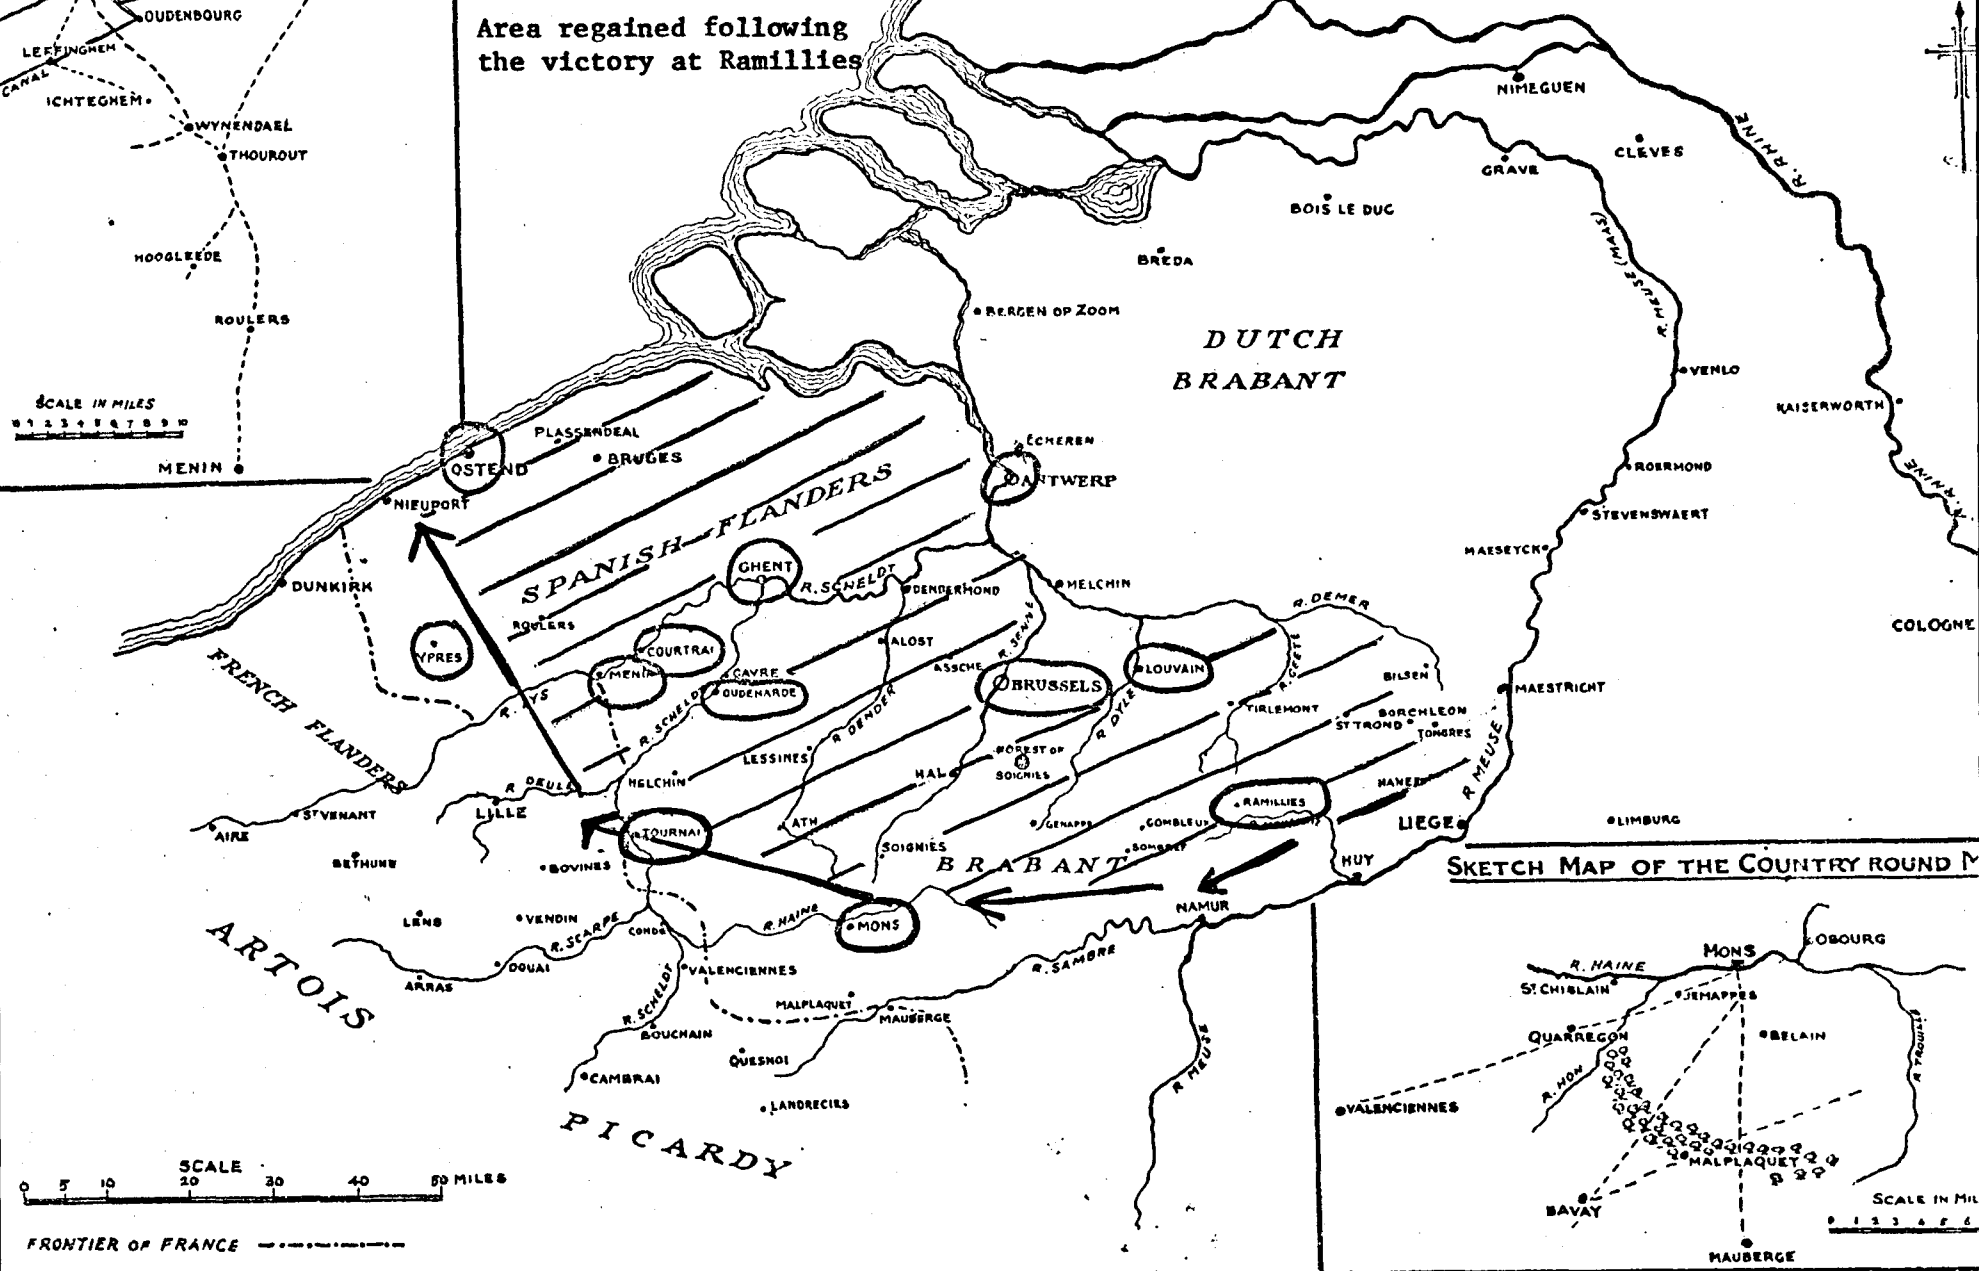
OUDENBOURG
LEFFINGHEM
CANAL
ICHTEGHEM
WYNENDAEL
THOUROUT
HOOGLEEDE
ROULERS
SCALE IN MILES
0 1 2 3 4 5 6 7 8 9 10
MENIN

Area regained following the victory at Ramillies

NIMEGUEN
CLEVES
GRAVE
R. RHINE
BOIS LE DUC
BREDA
BERGEN OP ZOOM
R. MEUSE (MAAS)
DUTCH BRABANT
VENLO
KAISERWORTH
R. RHINE
PLASSENDEAL
BRUGES
OSTEND
ECHEREN
ANTWERP
ROERMOND
NIEUPORT
SPANISH FLANDERS
STEVENSWAERT
GHENT
MAESEYCK
DUNKIRK
R. SCHELDT
DENDERMOND
MELCHIN
R. DEMER
ROULERS
COLOGNE
YPRES
COURTRAI
ALOST
R. SENNE
LOUVAIN
MENIN
CAVRE
OUDENARDE
ASSCHE
BRUSSELS
R. GETTE
BILSEN
MAESTRICHT
FRENCH FLANDERS
R. LYS
R. SCHELDT
R. DENDER
R. DYLE
TIRLEMONT
ST TROND
BORCHLEON
TONGRES
LESSINES
FOREST OF SOIGNIES
R. MEUSE
MELCHIN
HAL
R. DEULE
HANEF
ST VENANT
LILLE
ATH
GENAPPE
GOMBLEUX
RAMILLIES
LIEGE
LIMBURG
AIRE
TOURNAI
SOIGNIES
BOMBREF
HUY
BETHUNE
BOVINES
BRABANT
SKETCH MAP OF THE COUNTRY ROUND M
LENS
VENDIN
R. SCARPE
R. HAINE
MONS
NAMUR
ARTOIS
CONDE
DOUAI
VALENCIENNES
R. SAMBRE
OBOURG
MONS
R. HAINE
ST CHISLAIN
JEMAPPES
ARRAS
MALPLAQUET
MAUBERGE
R. SCHELDT
QUARREGON
BELAIN
BOUCHAIN
QUESNOI
R. TROUILLE
R. HON
CAMBRAI
R. MEUSE
VALENCIENNES
LANDRECIES
MALPLAQUET
PICARDY
SCALE
0 5 10 20 30 40 50 MILES
BAVAY
SCALE IN MIL
0 1 2 3 4 5 6
FRONTIER OF FRANCE
MAUBERGE